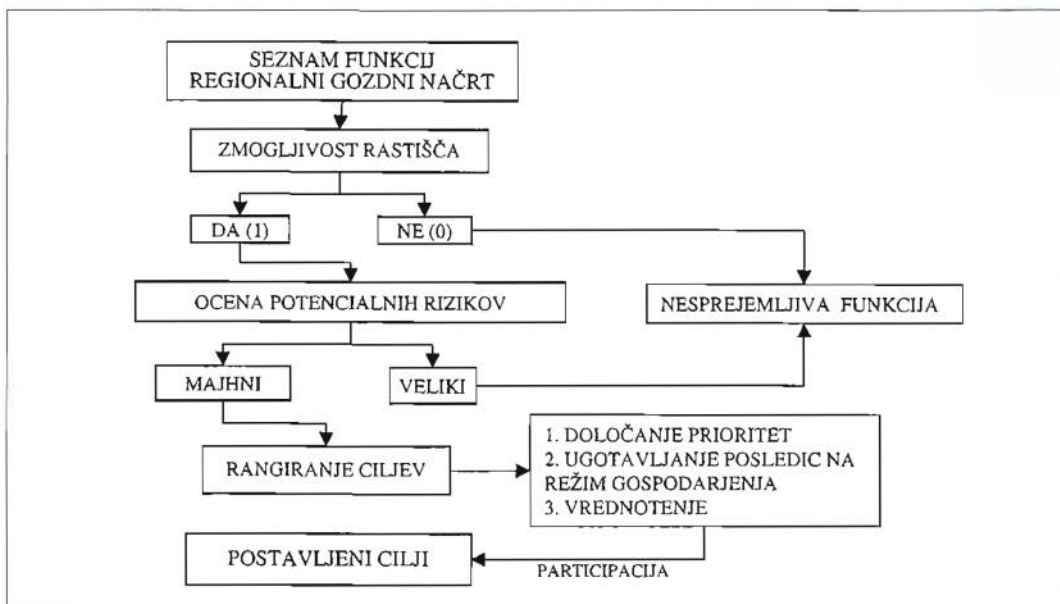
SEZNAM FUNKCIJ
REGIONALNI GOZDNI NAČRT

ZMOGLJIVOST RASTIŠČA

DA (1)

NE (0)

OCENA POTENCIALNIH RIZIKOV

NESPREJEMLJIVA FUNKCIJA

MAJHNI

VELIKI

RANGIRANJE CILJEV

1. DOLOČANJE PRIORITET
2. UGOTAVLJANJE POSLEDIC NA REŽIM GOSPODARJENJA
3. VREDNOTENJE

POSTAVLJENI CILJI

PARTICIPACIJA